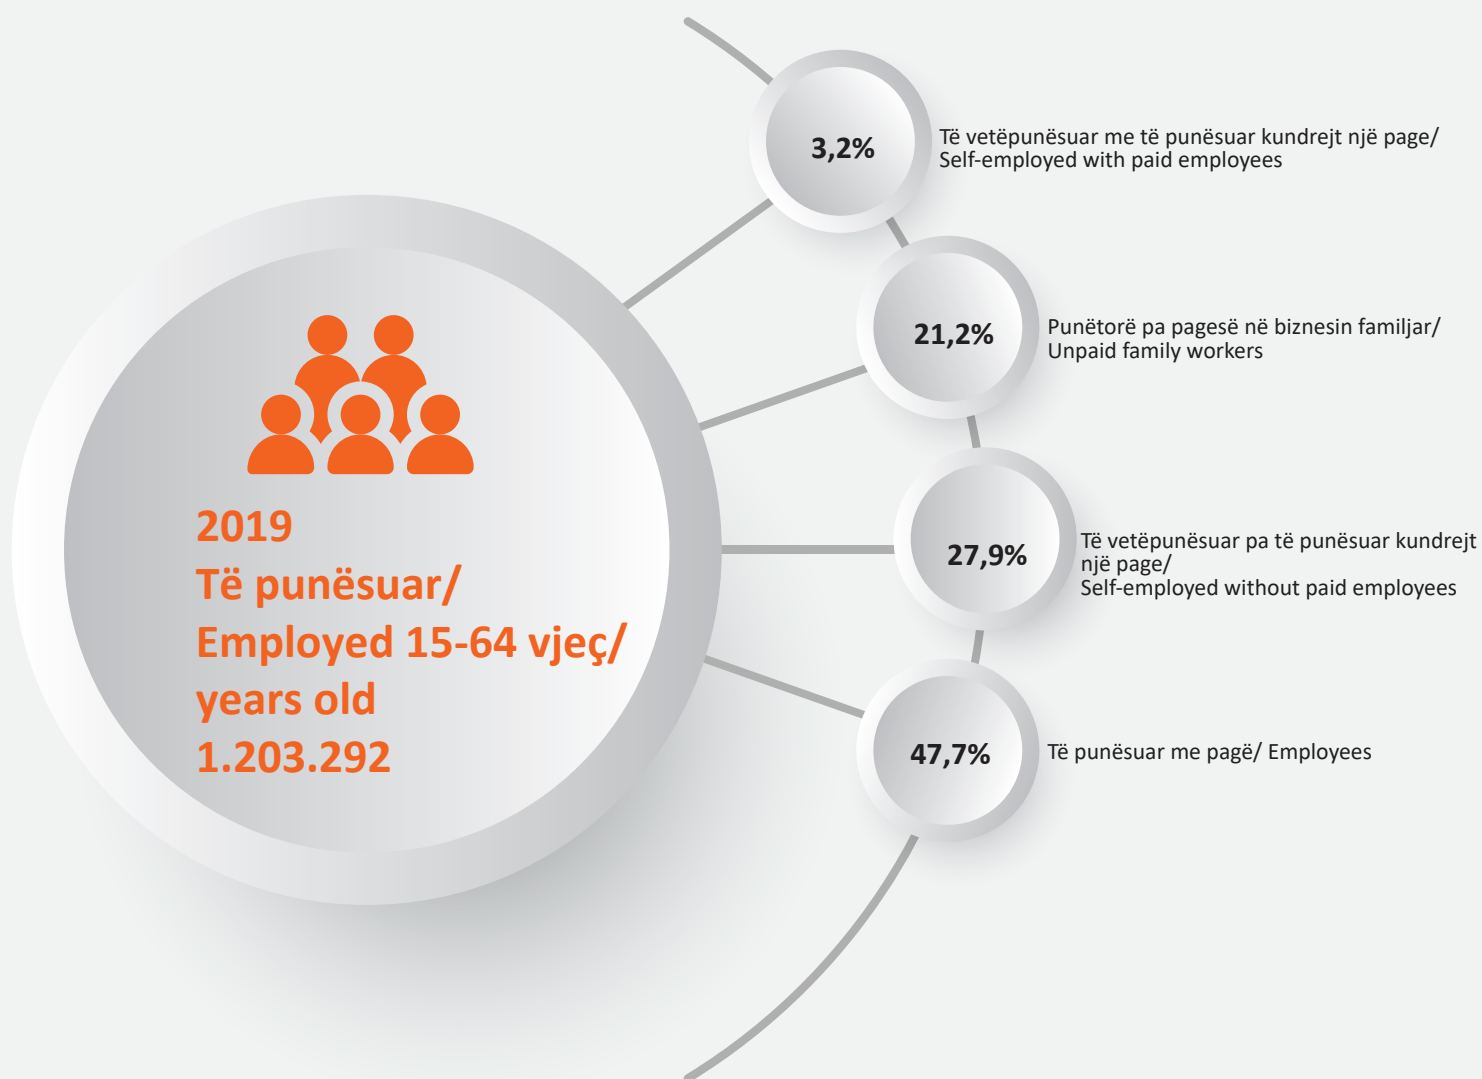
2019
Të punësuar/
Employed 15-64 vjeç/
years old
1.203.292

3,2%
Të vetëpunësuar me të punësuar kundrejt një page/
Self-employed with paid employees

21,2%
Punëtorë pa pagesë në biznesin familjar/
Unpaid family workers

27,9%
Të vetëpunësuar pa të punësuar kundrejt një page/
Self-employed without paid employees

47,7%
Të punësuar me pagë/ Employees